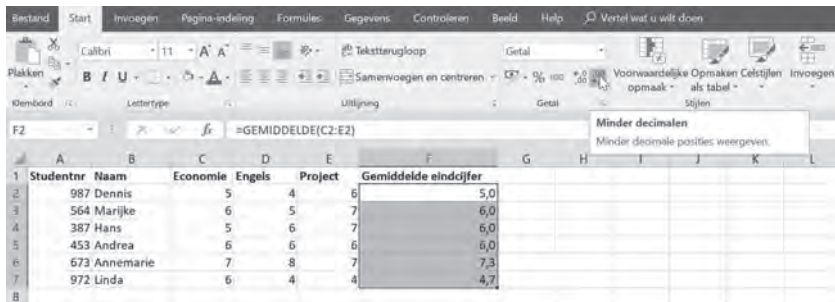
Bestand Start Invoegen Pagina-indeling Formules Gegevens Controleren Beeld Help Vertel wat u wilt doen

Plakken Calibri 11 A A Tekstterugloop Getal Voorwaardelijke opmaak Opmaken als tabel Celstijlen Invoegen

B I U Samenvoegen en centreren % 000

Klembord Lettertype Uitlijning Getal Stijlen

Minder decimalen
Minder decimale posities weergeven.

F2 $f_x$ =GEMIDDELDE(C2:E2)

| | A | B | C | D | E | F | G | H | I | J | K | L |
|---|---|---|---|---|---|---|---|---|---|---|---|---|
| 1 | Studentnr | Naam | Economie | Engels | Project | Gemiddelde eindcijfer | | | | | | |
| 2 | 987 | Dennis | 5 | 4 | 6 | 5,0 | | | | | | |
| 3 | 564 | Marijke | 6 | 5 | 7 | 6,0 | | | | | | |
| 4 | 387 | Hans | 5 | 6 | 7 | 6,0 | | | | | | |
| 5 | 453 | Andrea | 6 | 6 | 6 | 6,0 | | | | | | |
| 6 | 673 | Annemarie | 7 | 8 | 7 | 7,3 | | | | | | |
| 7 | 972 | Linda | 6 | 4 | 4 | 4,7 | | | | | | |
| 8 | | | | | | | | | | | | |